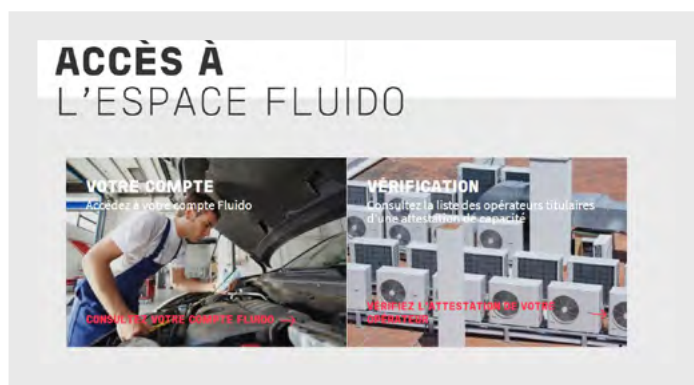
ACCÈS À
L'ESPACE FLUIDO

VOTRE COMPTE
Accédez à votre compte Fluido

CONSULTEZ VOTRE COMPTE FLUIDO →

VÉRIFICATION
Consultez la liste des opérateurs titulaires d'une attestation de capacité

VÉRIFIEZ L'ATTESTATION DE VOTRE OPÉRATEUR →